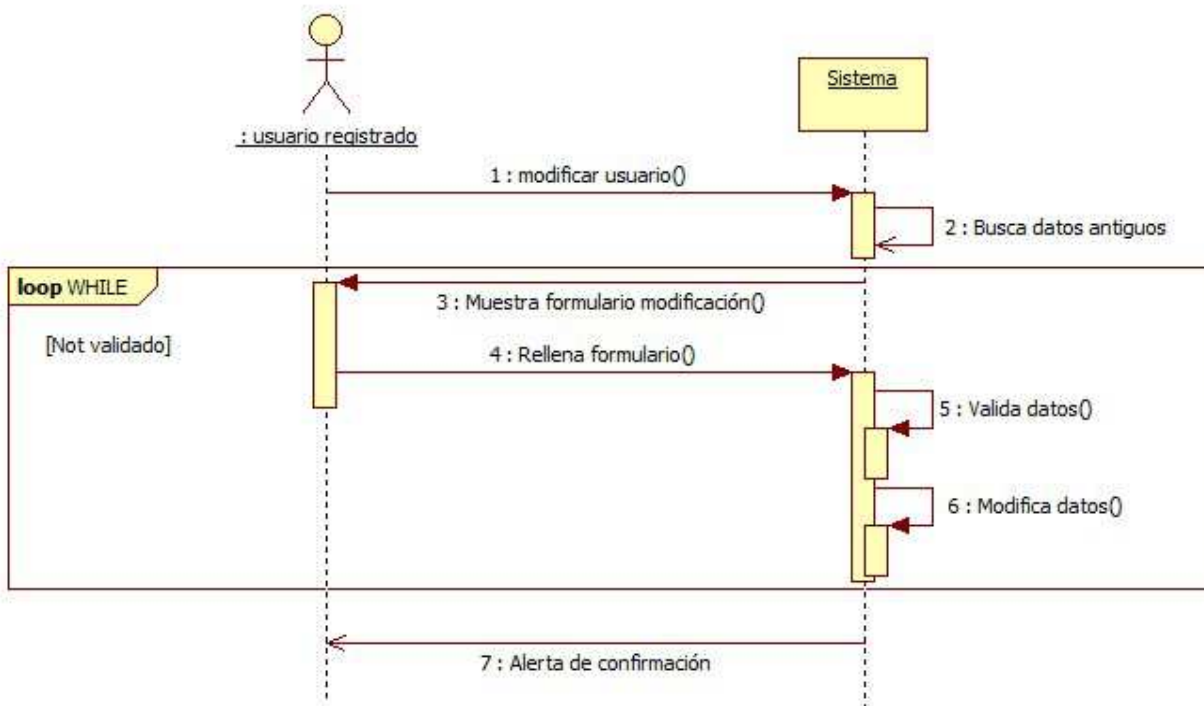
: usuario registrado

Sistema

1 : modificar usuario()

2 : Busca datos antiguos

loop WHILE

[Not validado]

3 : Muestra formulario modificación()

4 : Rellena formulario()

5 : Valida datos()

6 : Modifica datos()

7 : Alerta de confirmación